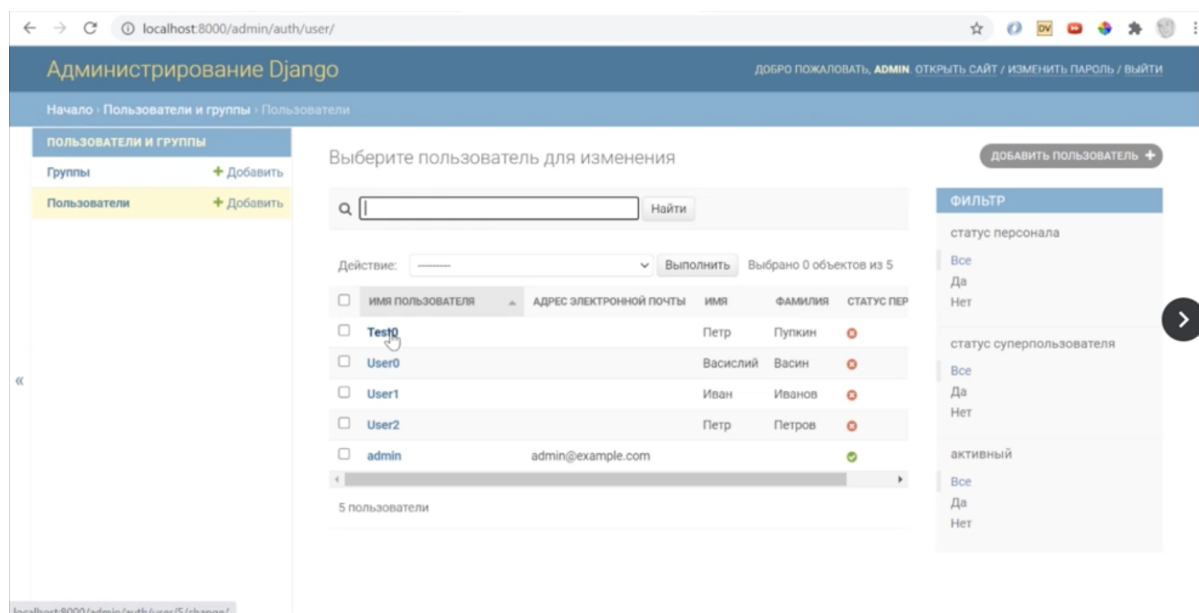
localhost:8000/admin/auth/user/

Администрирование Django

ДОБРО ПОЖАЛОВАТЬ, ADMIN. ОТКРЫТЬ САЙТ / ИЗМЕНИТЬ ПАРОЛЬ / ВЫЙТИ

Начало › Пользователи и группы › Пользователи

ПОЛЬЗОВАТЕЛИ И ГРУППЫ

Группы + Добавить

Пользователи + Добавить

«

Выберите пользователь для изменения

ДОБАВИТЬ ПОЛЬЗОВАТЕЛЬ +

Найти

Действие: --------- Выполнить Выбрано 0 объектов из 5

| | ИМЯ ПОЛЬЗОВАТЕЛЯ | АДРЕС ЭЛЕКТРОННОЙ ПОЧТЫ | ИМЯ | ФАМИЛИЯ | СТАТУС ПЕР |
|---|---|---|---|---|---|
| | Test0 | | Петр | Пупкин | |
| | User0 | | Василий | Васин | |
| | User1 | | Иван | Иванов | |
| | User2 | | Петр | Петров | |
| | admin | admin@example.com | | | |

5 пользователи

ФИЛЬТР

статус персонала

Все
Да
Нет

статус суперпользователя

Все
Да
Нет

активный

Все
Да
Нет

localhost:8000/admin/auth/user/5/change/